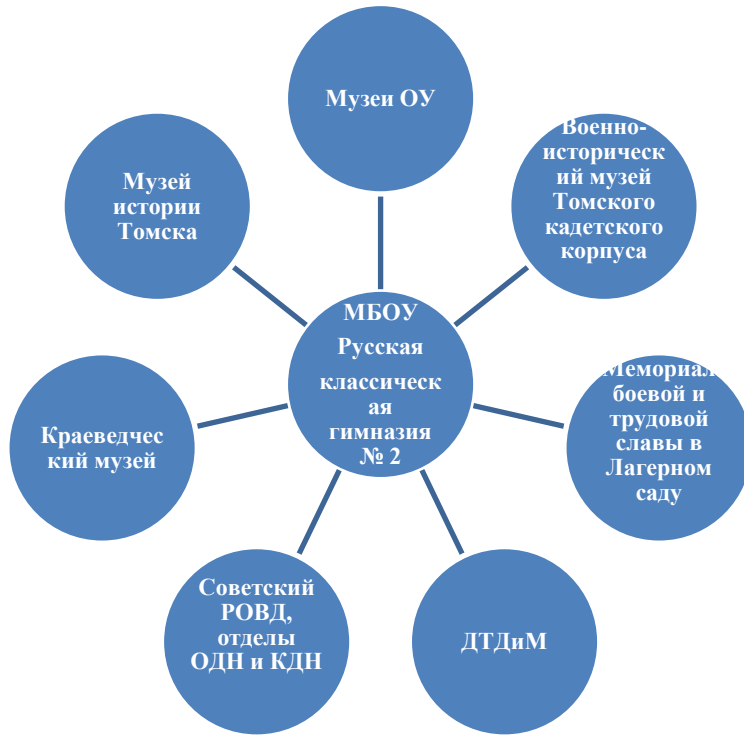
Музеи ОУ

Военно-историческ ий музей Томского кадетского корпуса

Мемориал боевой и трудовой славы в Лагерном саду

ДТДиМ

Советский РОВД, отделы ОДН и КДН

Краеведческий музей

Музей истории Томска

МБОУ Русская классическая гимназия № 2